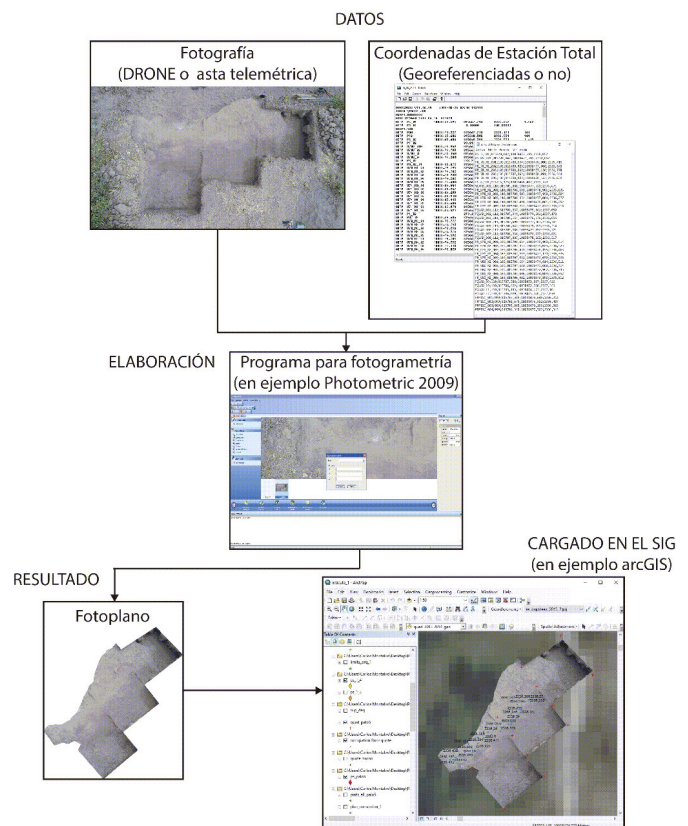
DATOS

Fotografía
(DRONE o asta telemétrica)

Coordenadas de Estación Total
(Georeferenciadas o no)

ELABORACIÓN

Programa para fotogrametría
(en ejemplo Photometric 2009)

RESULTADO

Fotoplano

CARGADO EN EL SIG
(en ejemplo arcGIS)

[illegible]